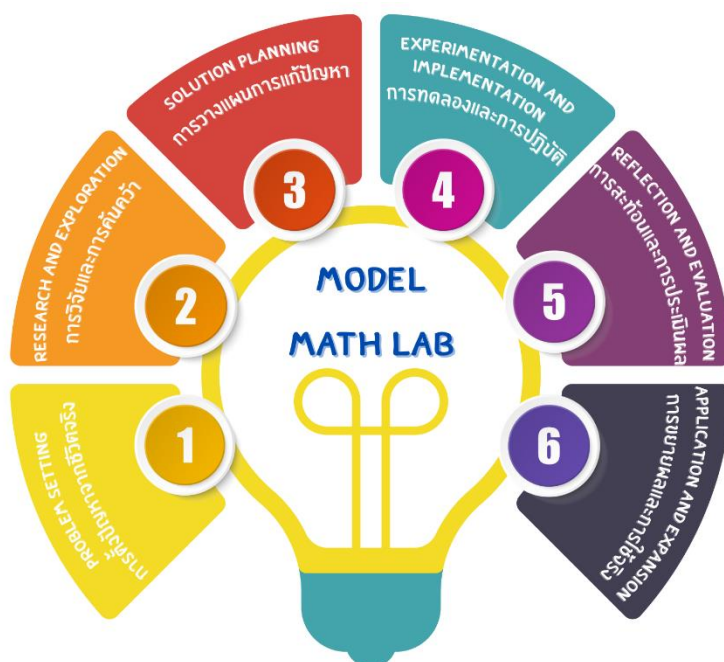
MODEL
MATH LAB

1
PROBLEM SETTING
การตั้งปัญหาจากชีวิตจริง

2
RESEARCH AND EXPLORATION
การวิจัยและการค้นคว้า

3
SOLUTION PLANNING
การวางแผนการแก้ปัญหา

4
EXPERIMENTATION AND IMPLEMENTATION
การทดลองและการปฏิบัติ

5
REFLECTION AND EVALUATION
การสะท้อนและการประเมินผล

6
APPLICATION AND EXPANSION
การขยายผลและการใช้จริง